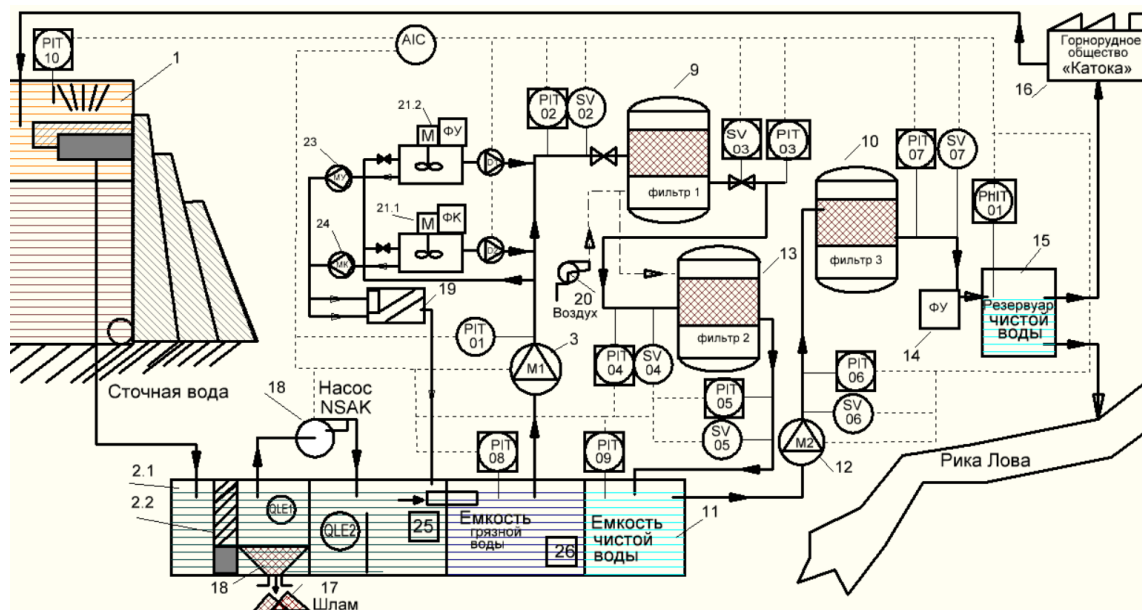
PIT
10

1

AIC

Горнорудное общество «Катока»

16

9

PIT
02

SV
02

21.2
M
ФУ

23
MУ

SV
03

PIT
03

10

PIT
07

SV
07

фильтр 1

21.1
M
ФК

24
MK

PHIT
01

фильтр 3

15

13

20
Воздух

фильтр 2

19

ФУ

14

Резервуар чистой воды

PIT
01

M1

3

PIT
04

SV
04

PIT
06

Сточная вода

18

Насос
NSAK

PIT
05

SV
05

SV
06

M2

12

PIT
08

PIT
09

Рика Лова

2.1

2.2

QLE1

QLE2

25

Емкость грязной воды

26

Емкость чистой воды

11

18

17

Шлам